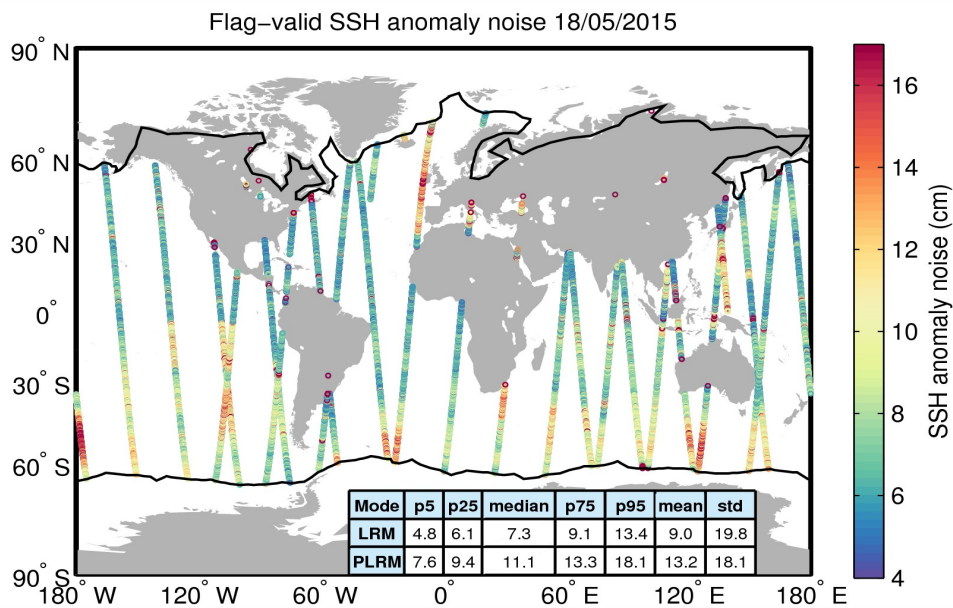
Flag-valid SSH anomaly noise 18/05/2015

90° N
60° N
30° N
0°
30° S
60° S
90° S

180° W 120° W 60° W 0° 60° E 120° E 180° E

| Mode | p5 | p25 | median | p75 | p95 | mean | std |
|---|---|---|---|---|---|---|---|
| LRM | 4.8 | 6.1 | 7.3 | 9.1 | 13.4 | 9.0 | 19.8 |
| PLRM | 7.6 | 9.4 | 11.1 | 13.3 | 18.1 | 13.2 | 18.1 |

16
14
12
10
8
6
4
SSH anomaly noise (cm)